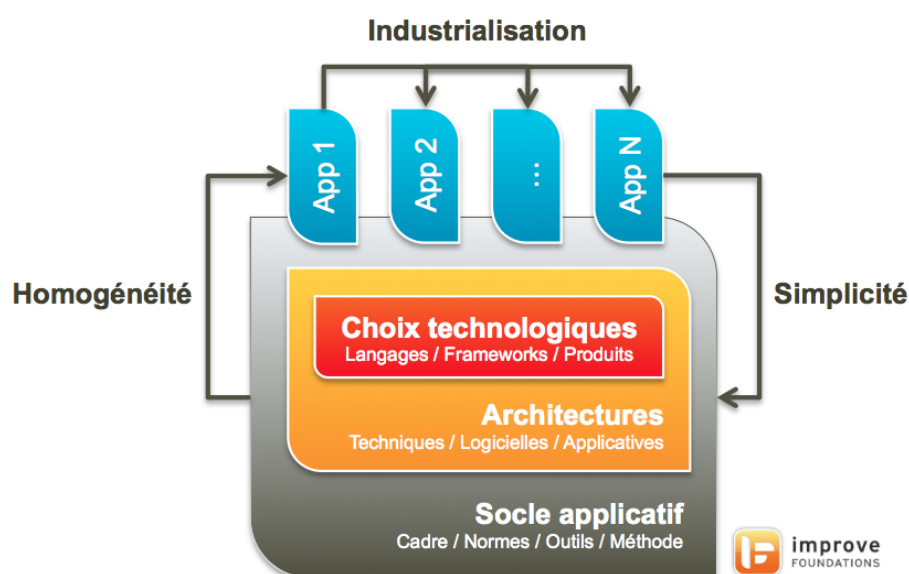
Industrialisation

App 1

App 2

...

App N

Homogénéité

Simplicité

Choix technologiques
Langages / Frameworks / Produits

Architectures
Techniques / Logicielles / Applicatives

Socle applicatif
Cadre / Normes / Outils / Méthode

improve
FOUNDATIONS